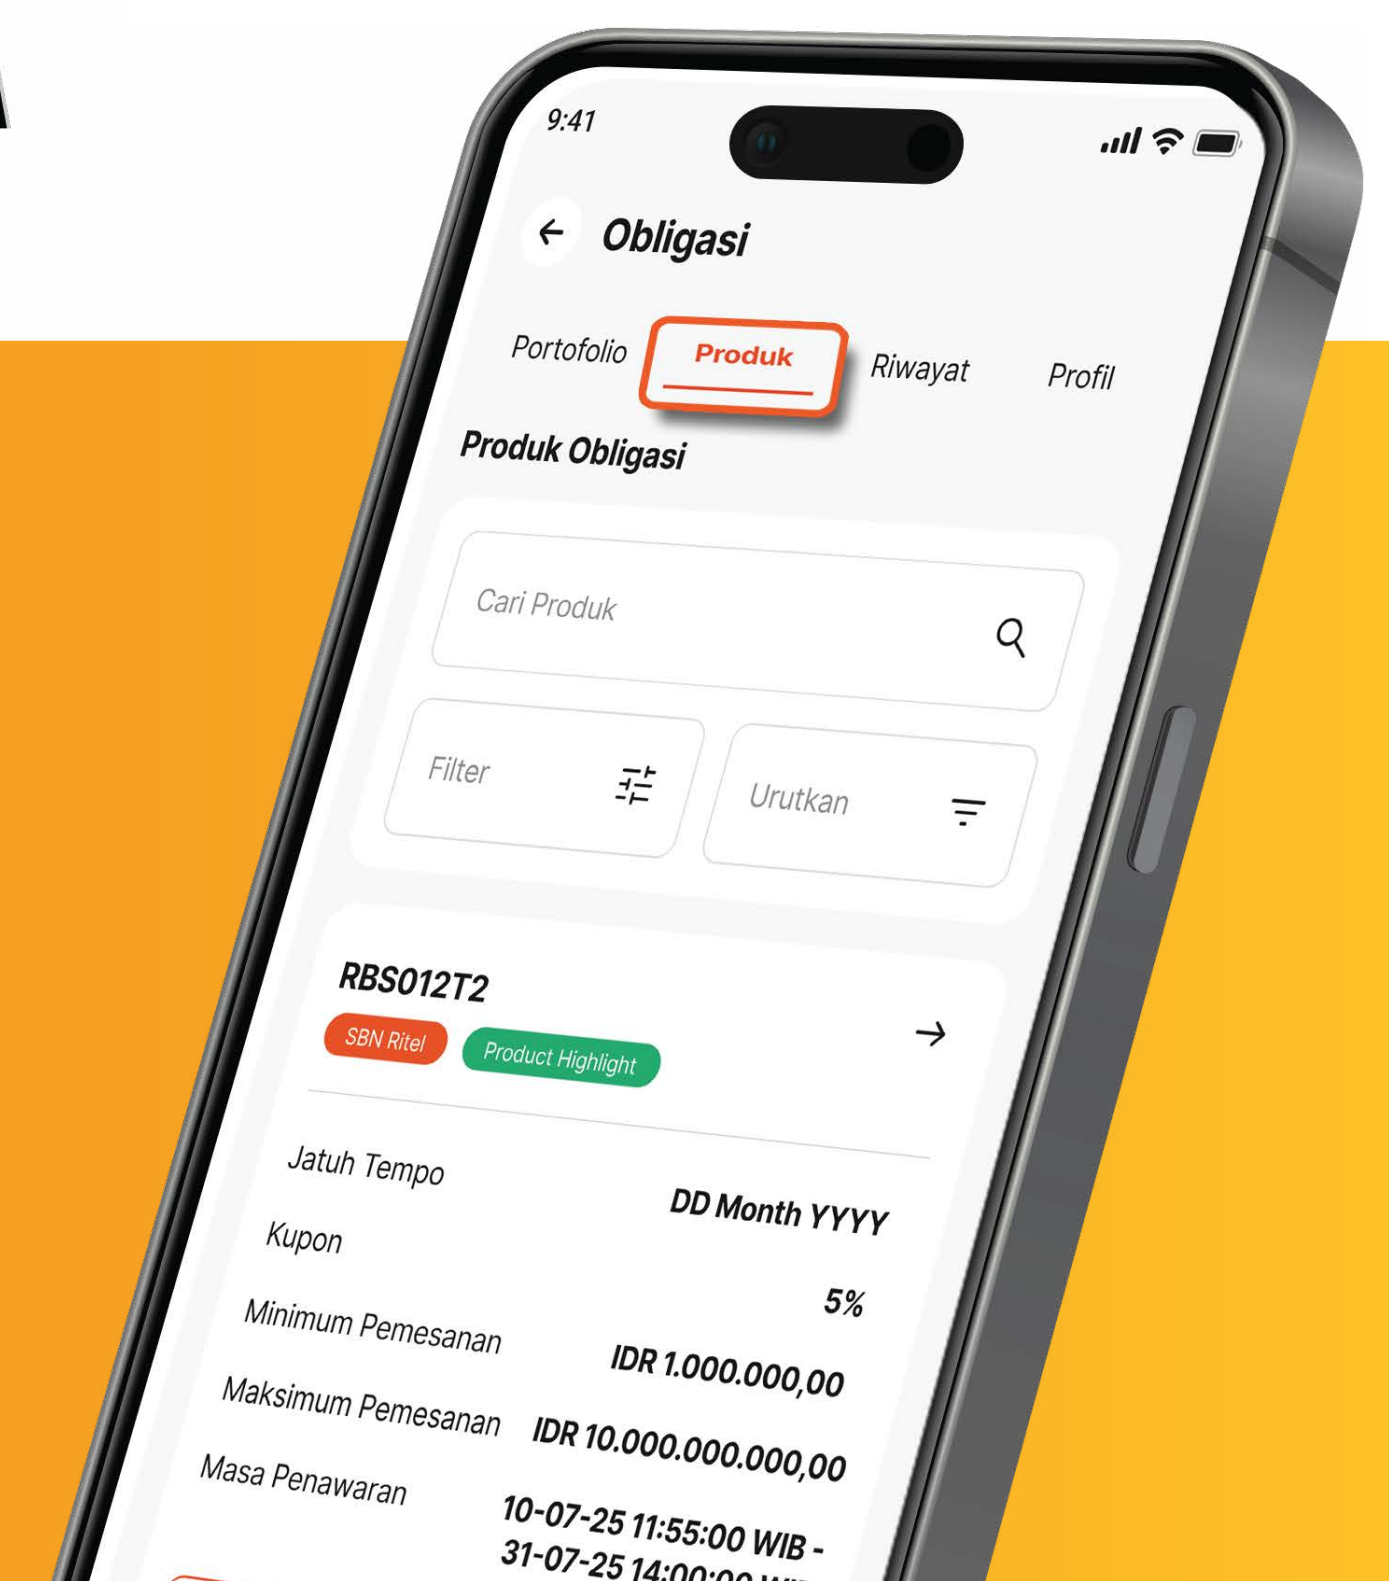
9:41

Obligasi

Portofolio Produk Riwayat Profil

Produk Obligasi

Cari Produk

Filter

Urutkan

RBS012T2

SBN Ritel Product Highlight

| | |
|---|---|
| Jatuh Tempo | DD Month YYYY |
| Kupon | 5% |
| Minimum Pemesanan | IDR 1.000.000,00 |
| Maksimum Pemesanan | IDR 10.000.000.000,00 |
| Masa Penawaran | 10-07-25 11:55:00 WIB - 31-07-25 14:00:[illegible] |